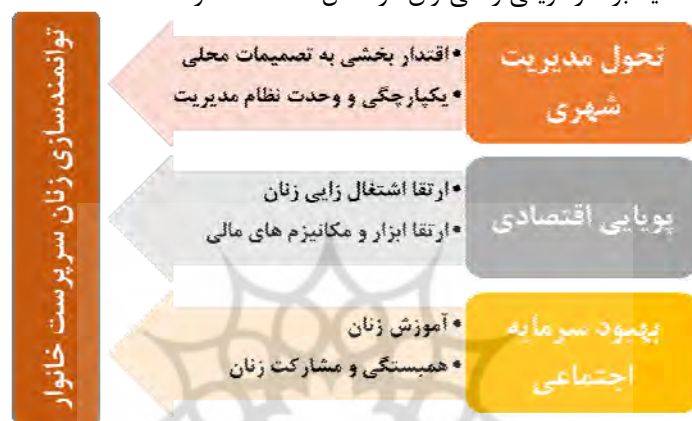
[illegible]

توانمندسازی زنان سرپرست خانوار

تحول مدیریت شهری

• اقتدار بخشی به تصمیمات محلی
• یکپارچگی و وحدت نظام مدیریت

پویایی اقتصادی

• ارتقا اشتغال زایی زنان
• ارتقا ابزار و مکانیزم های مالی

بهبود سرمایه اجتماعی

• آموزش زنان
• همبستگی و مشارکت زنان